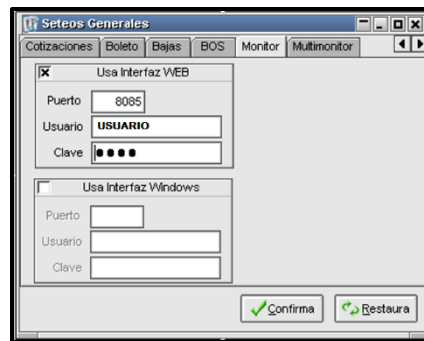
Seteos Generales

Cotizaciones | Boleto | Bajas | BOS | Monitor | Multimonitor

☒ Usa Interfaz WEB

Puerto 8085

Usuario USUARIO

Clave ●●●●

☐ Usa Interfaz Windows

Puerto

Usuario

Clave

Confirma

Restaura